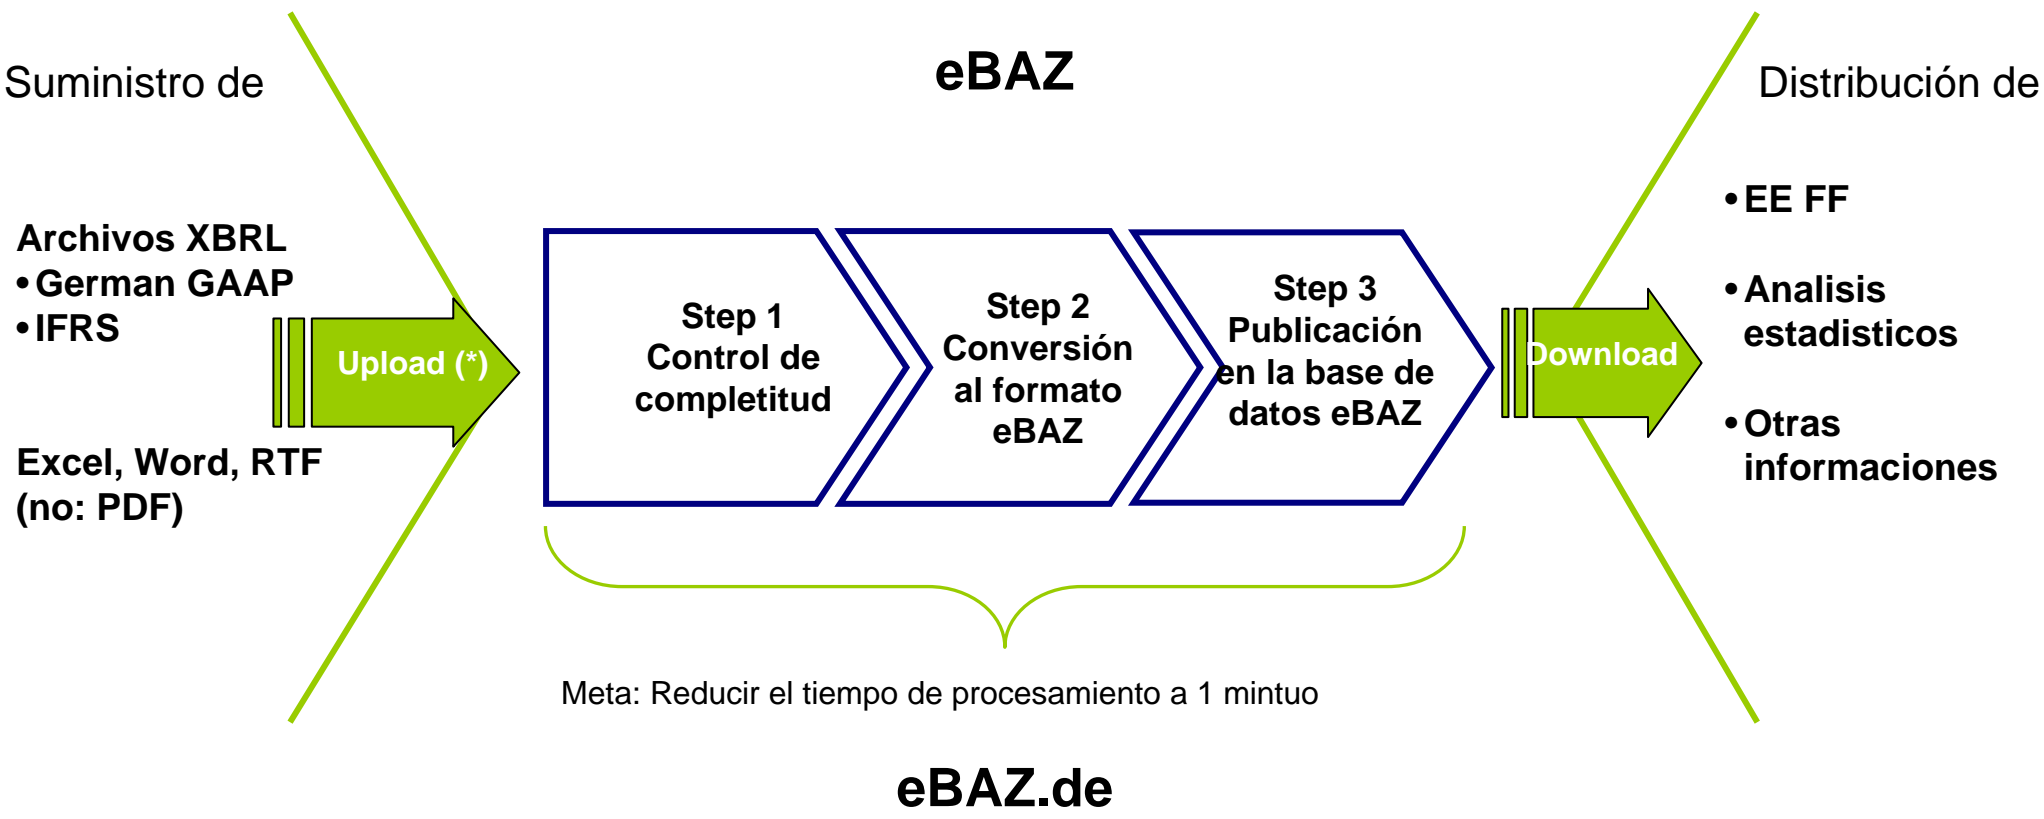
Suministro de

eBAZ

Distribución de

Archivos XBRL
• German GAAP
• IFRS

Upload (*)

Excel, Word, RTF
(no: PDF)

Step 1
Control de completitud

Step 2
Conversión al formato eBAZ

Step 3
Publicación en la base de datos eBAZ

Download

• EE FF

• Analisis estadisticos

• Otras informaciones

Meta: Reducir el tiempo de procesamiento a 1 mintuo

eBAZ.de